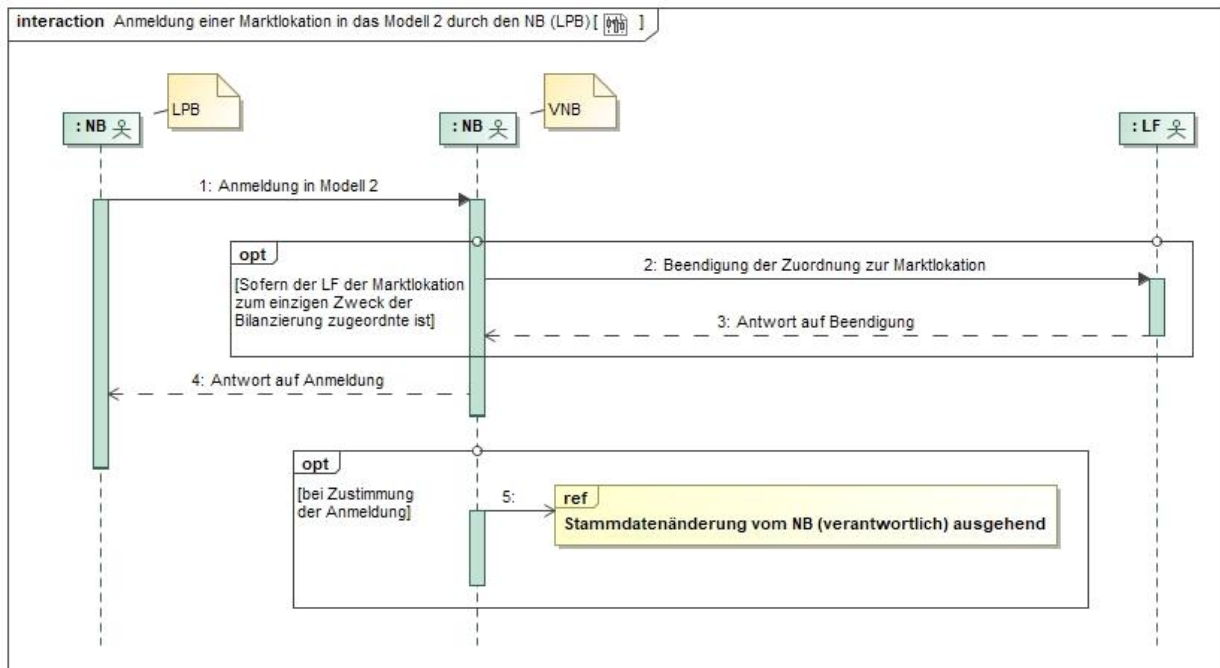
interaction Anmeldung einer Marktlokation in das Modell 2 durch den NB (LPB) [ ]

LPB

VNB

: NB

: NB

: LF

1: Anmeldung in Modell 2

opt

[Sofern der LF der Marktlokation zum einzigen Zweck der Bilanzierung zugeordnte ist]

2: Beendigung der Zuordnung zur Marktlokation

3: Antwort auf Beendigung

4: Antwort auf Anmeldung

opt

[bei Zustimmung der Anmeldung]

5:

ref

Stammdatenänderung vom NB (verantwortlich) ausgehend